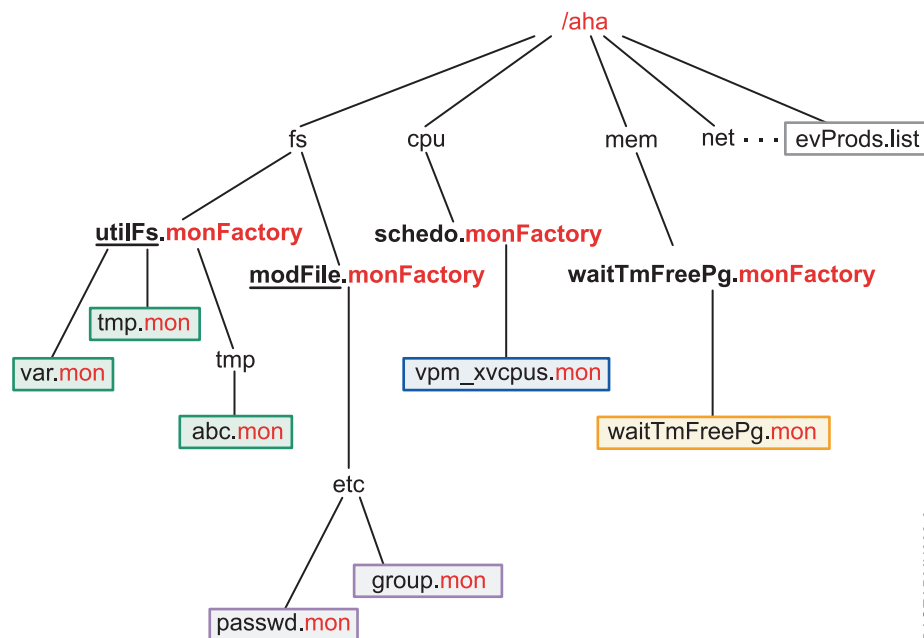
/aha

fs

cpu

mem

net . . .

evProds.list

utilFs.monFactory

modFile.monFactory

schedo.monFactory

waitTmFreePg.monFactory

tmp.mon

var.mon

tmp

abc.mon

vpm_xvcpus.mon

waitTmFreePg.mon

etc

group.mon

passwd.mon